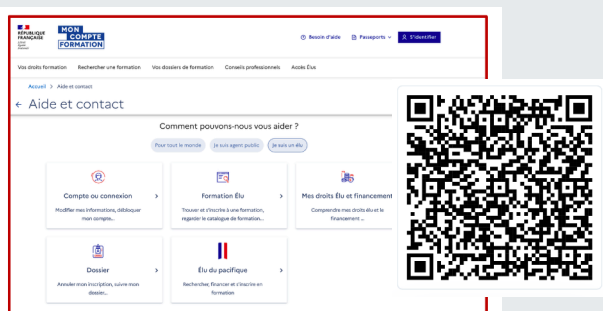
RÉPUBLIQUE FRANÇAISE
Liberté
Égalité
Fraternité

MON COMPTE FORMATION

Besoin d'aide
Passeports
S'identifier

Vos droits formation
Rechercher une formation
Vos dossiers de formation
Conseils professionnels
Accès Élus

Accueil > Aide et contact

← Aide et contact

Comment pouvons-nous vous aider ?

Pour tout le monde
Je suis agent public
Je suis un élu

Compte ou connexion
Modifier mes informations, débloquer mon compte...

Formation Élu
Trouver et s'inscrire à une formation, regarder le catalogue de formation...

Mes droits Élu et financement
Comprendre mes droits élu et le financement ...

Dossier
Annuler mon inscription, suivre mon dossier...

Élu du pacifique
Rechercher, financer et s'inscrire en formation